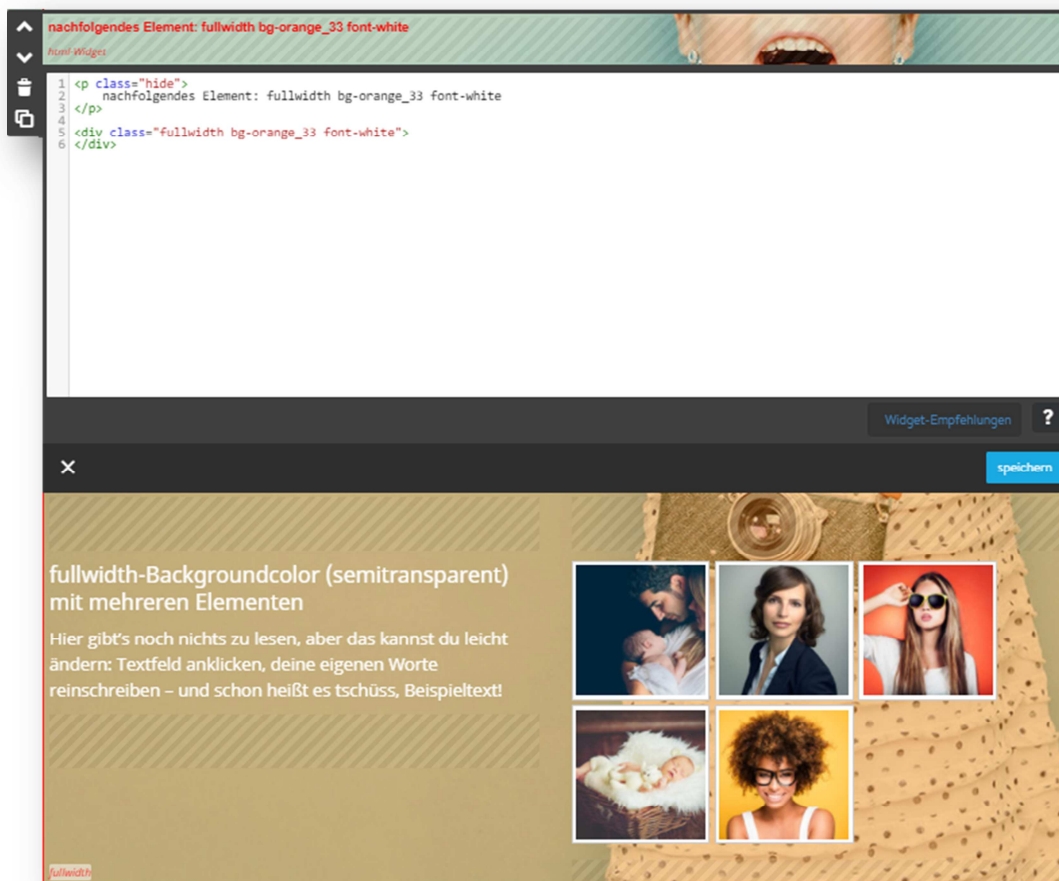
nachfolgendes Element: fullwidth bg-orange_33 font-white

html-Widget

1 <p class="hide">
2 nachfolgendes Element: fullwidth bg-orange_33 font-white
3 </p>
4
5 <div class="fullwidth bg-orange_33 font-white">
6 </div>

Widget-Empfehlungen

?

×

speichern

fullwidth-Backgroundcolor (semitransparent) mit mehreren Elementen

Hier gibt's noch nichts zu lesen, aber das kannst du leicht ändern: Textfeld anklicken, deine eigenen Worte reinschreiben – und schon heißt es tschüss, Beispieltext!

fullwidth